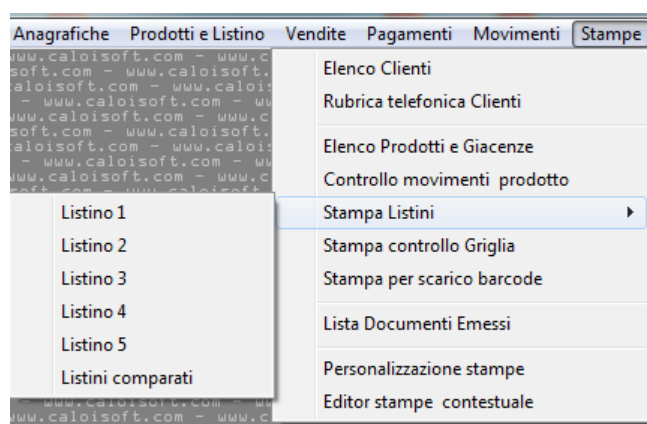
Anagrafiche Prodotti e Listino Vendite Pagamenti Movimenti Stampe

www.caloisoft.com - www.c
soft.com - www.caloisoft.
aloisoft.com - www.calois
- www.caloisoft.com - ww
www.caloisoft.com - www.c
soft.com - www.caloisoft.
aloisoft.com - www.calois
- www.caloisoft.com - ww
www.caloisoft.com - www.c

Elenco Clienti
Rubrica telefonica Clienti
Elenco Prodotti e Giacenze
Controllo movimenti prodotto
Stampa Listini
Stampa controllo Griglia
Stampa per scarico barcode
Lista Documenti Emessi
Personalizzazione stampe
Editor stampe contestuale

Listino 1
Listino 2
Listino 3
Listino 4
Listino 5
Listini comparati

www.caloisoft.com - www.c